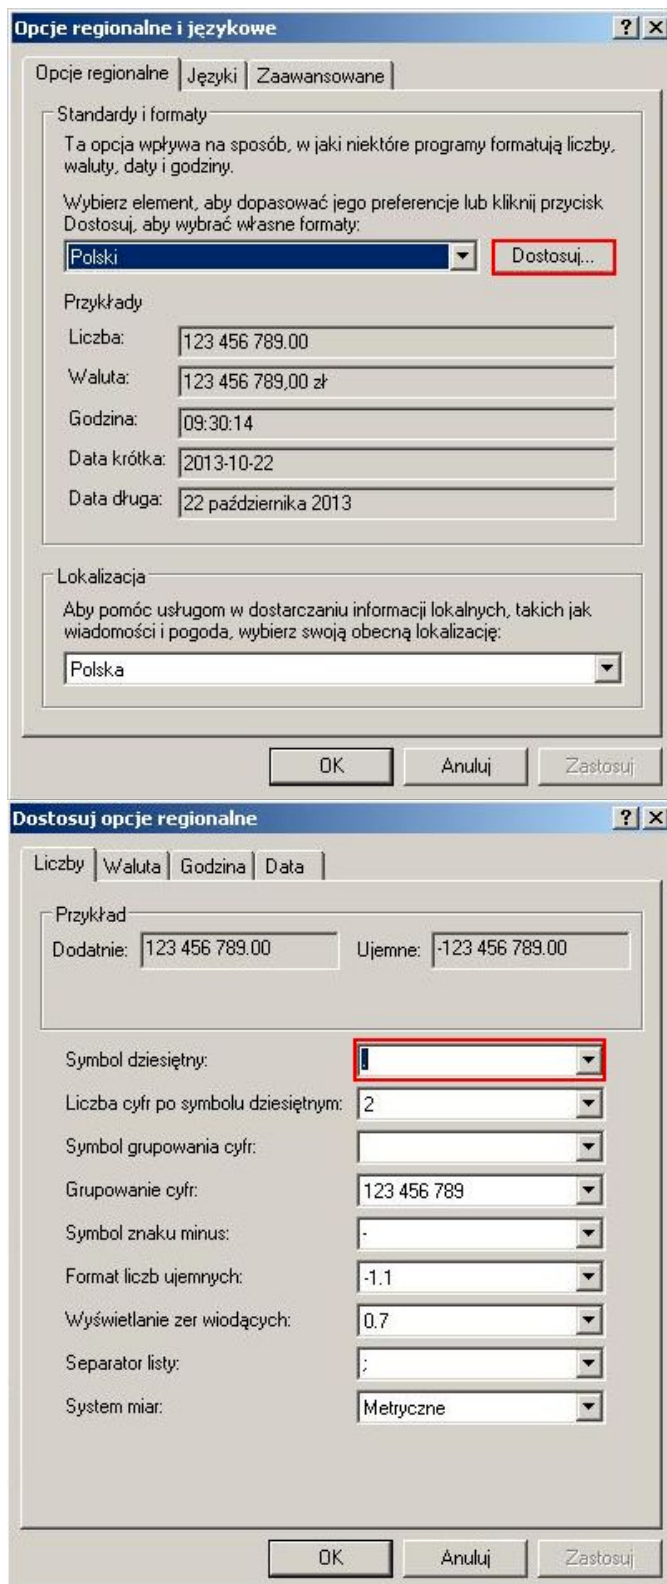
Opcje regionalne i językowe

? X

Opcje regionalne | Języki | Zaawansowane

Standardy i formaty

Ta opcja wpływa na sposób, w jaki niektóre programy formatują liczby, waluty, daty i godziny.

Wybierz element, aby dopasować jego preferencje lub kliknij przycisk Dostosuj, aby wybrać własne formaty:

Polski

Dostosuj...

Przykłady

| | |
|---|---|
| Liczba: | 123 456 789.00 |
| Waluta: | 123 456 789,00 zł |
| Godzina: | 09:30:14 |
| Data krótka: | 2013-10-22 |
| Data długa: | 22 października 2013 |

Lokalizacja

Aby pomóc usługom w dostarczaniu informacji lokalnych, takich jak wiadomości i pogoda, wybierz swoją obecną lokalizację:

Polska

OK Anuluj Zastosuj

Dostosuj opcje regionalne

? X

Liczby | Waluta | Godzina | Data

Przykład

Dodatnie: 123 456 789.00 Ujemne: -123 456 789.00

| | |
|---|---|
| Symbol dziesiętny: | . |
| Liczba cyfr po symbolu dziesiętnym: | 2 |
| Symbol grupowania cyfr: | |
| Grupowanie cyfr: | 123 456 789 |
| Symbol znaku minus: | - |
| Format liczb ujemnych: | -1.1 |
| Wyświetlanie zer wiodących: | 0.7 |
| Separator listy: | ; |
| System miar: | Metryczne |

OK Anuluj Zastosuj